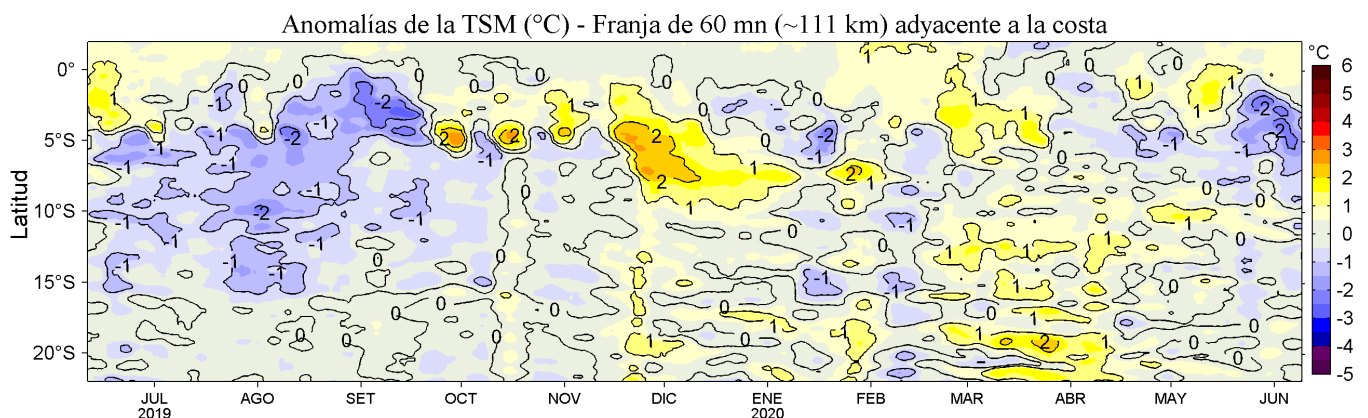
Anomalías de la TSM (°C) - Franja de 60 mn (~111 km) adyacente a la costa

Latitud

0°
5°S
10°S
15°S
20°S

JUL 2019
AGO
SET
OCT
NOV
DIC
ENE 2020
FEB
MAR
ABR
MAY
JUN

°C
6
5
4
3
2
1
0
-1
-2
-3
-4
-5

1
-1
0
-2
-1
-1
-2
-1
-1
2
2
1
0
-1
0
0
1
2
2
1
0
-2
-1
2
1
0
1
1
0
1
-1
-2
-1
-1
-1
0
1
1
0
0
-1
-1
-1
-1
0
0
0
0
0
0
1
1
0
-1
0
0
0
1
1
2
1
0
0
1
1
0